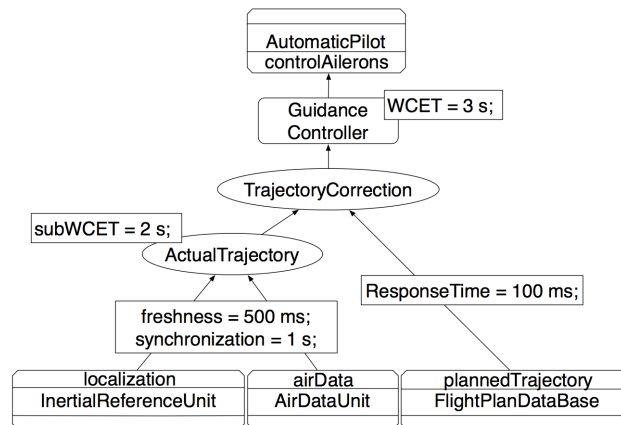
AutomaticPilot
controlAilerons

Guidance Controller

WCET = 3 s;

TrajectoryCorrection

subWCET = 2 s;

ActualTrajectory

ResponseTime = 100 ms;

freshness = 500 ms;
synchronization = 1 s;

localization
InertialReferenceUnit

airData
AirDataUnit

plannedTrajectory
FlightPlanDataBase